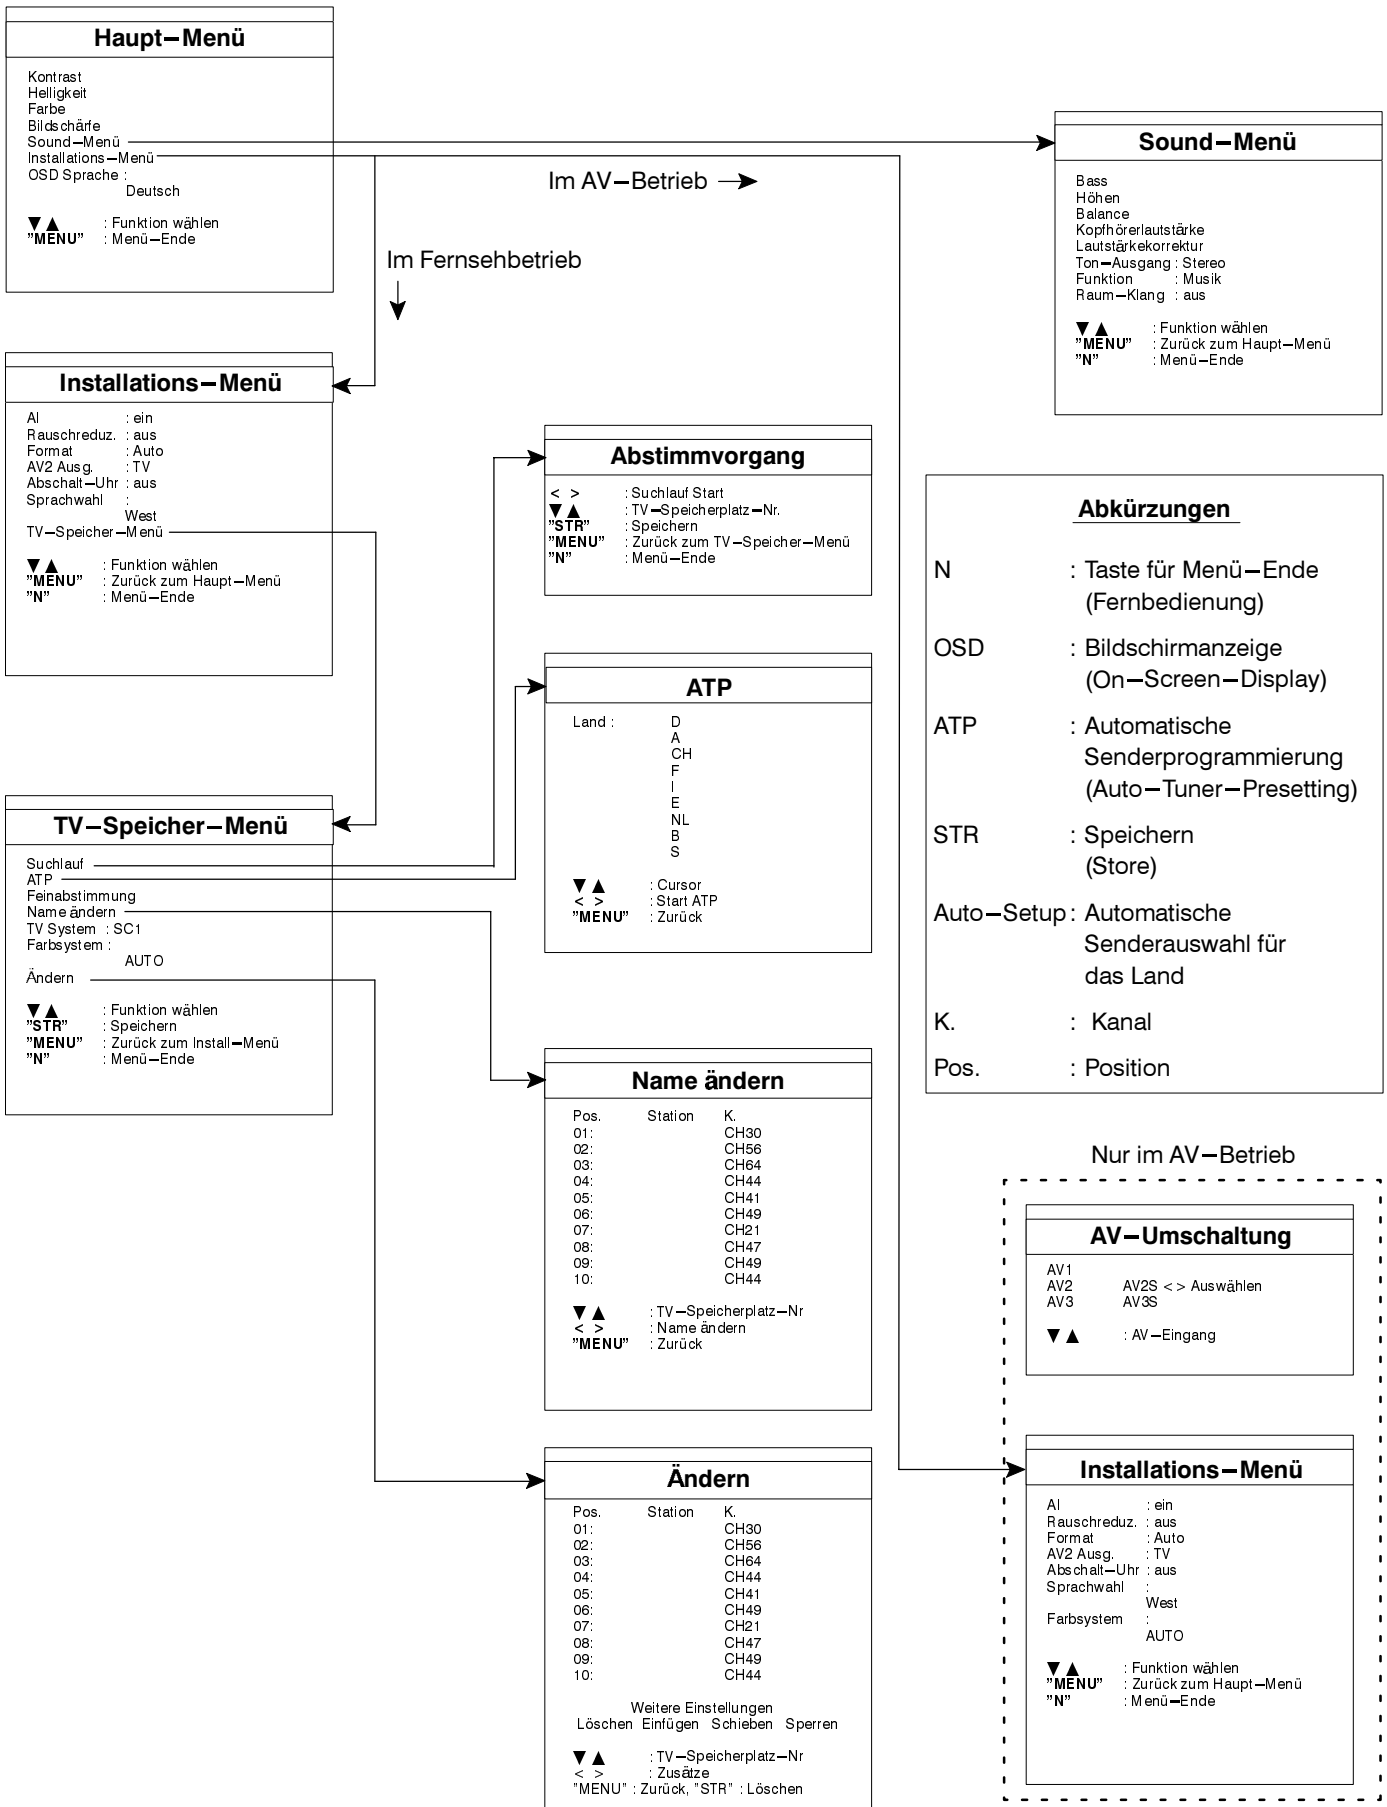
Haupt–Menü

Kontrast
Helligkeit
Farbe
Bildschärfe
Sound–Menü
Installations–Menü
OSD Sprache :
Deutsch

▼▲ : Funktion wählen
"MENU" : Menü–Ende

Im AV–Betrieb

Im Fernsehbetrieb

Sound–Menü

Bass
Höhen
Balance
Kopfhörerlautstärke
Lautstärkekorrektur
Ton–Ausgang : Stereo
Funktion : Musik
Raum–Klang : aus

▼▲ : Funktion wählen
"MENU" : Zurück zum Haupt–Menü
"N" : Menü–Ende

Installations–Menü

AI : ein
Rauschreduz. : aus
Format : Auto
AV2 Ausg. : TV
Abschalt–Uhr : aus
Sprachwahl :
West
TV–Speicher–Menü

▼▲ : Funktion wählen
"MENU" : Zurück zum Haupt–Menü
"N" : Menü–Ende

Abstimmvorgang

< > : Suchlauf Start
▼▲ : TV–Speicherplatz–Nr.
"STR" : Speichern
"MENU" : Zurück zum TV–Speicher–Menü
"N" : Menü–Ende

Abkürzungen

N : Taste für Menü–Ende (Fernbedienung)

OSD : Bildschirmanzeige (On–Screen–Display)

ATP : Automatische Senderprogrammierung (Auto–Tuner–Presetting)

STR : Speichern (Store)

Auto–Setup : Automatische Senderauswahl für das Land

K. : Kanal

Pos. : Position

ATP

Land : D
A
CH
F
I
E
NL
B
S

▼▲ : Cursor
< > : Start ATP
"MENU" : Zurück

TV–Speicher–Menü

Suchlauf
ATP
Feinabstimmung
Name ändern
TV System : SC1
Farbsystem :
AUTO
Ändern

▼▲ : Funktion wählen
"STR" : Speichern
"MENU" : Zurück zum Install–Menü
"N" : Menü–Ende

Name ändern

| Pos. | Station | K. |
|---|---|---|
| 01: | | CH30 |
| 02: | | CH56 |
| 03: | | CH64 |
| 04: | | CH44 |
| 05: | | CH41 |
| 06: | | CH49 |
| 07: | | CH21 |
| 08: | | CH47 |
| 09: | | CH49 |
| 10: | | CH44 |

▼▲ : TV–Speicherplatz–Nr
< > : Name ändern
"MENU" : Zurück

Nur im AV–Betrieb

AV–Umschaltung

AV1
AV2 AV2S < > Auswählen
AV3 AV3S

▼▲ : AV–Eingang

Ändern

| Pos. | Station | K. |
|---|---|---|
| 01: | | CH30 |
| 02: | | CH56 |
| 03: | | CH64 |
| 04: | | CH44 |
| 05: | | CH41 |
| 06: | | CH49 |
| 07: | | CH21 |
| 08: | | CH47 |
| 09: | | CH49 |
| 10: | | CH44 |

Weitere Einstellungen
Löschen Einfügen Schieben Sperren

▼▲ : TV–Speicherplatz–Nr
< > : Zusätze
"MENU" : Zurück, "STR" : Löschen

Installations–Menü

AI : ein
Rauschreduz. : aus
Format : Auto
AV2 Ausg. : TV
Abschalt–Uhr : aus
Sprachwahl :
West
Farbsystem :
AUTO

▼▲ : Funktion wählen
"MENU" : Zurück zum Haupt–Menü
"N" : Menü–Ende